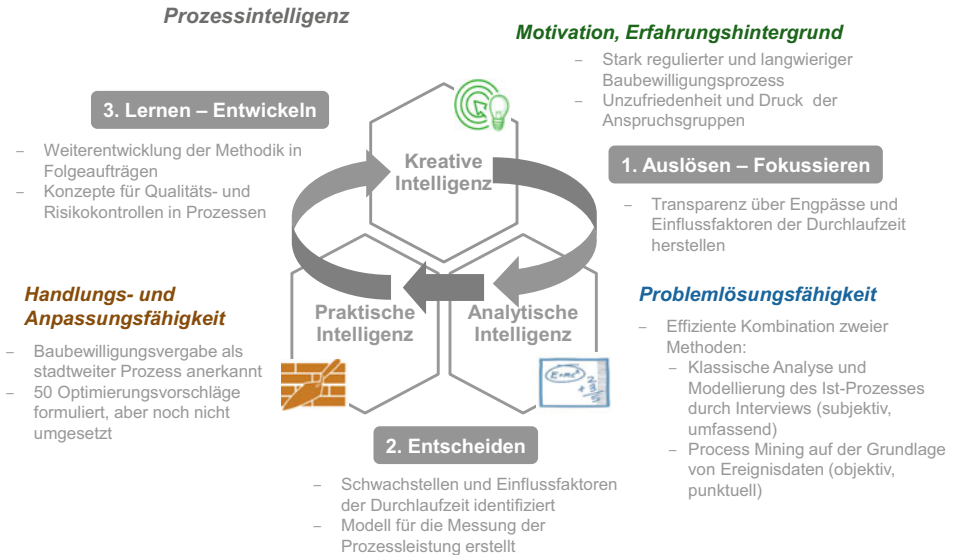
Prozessintelligenz

Motivation, Erfahrungshintergrund

– Stark regulierter und langwieriger Baubewilligungsprozess
– Unzufriedenheit und Druck der Anspruchsgruppen

3. Lernen – Entwickeln

– Weiterentwicklung der Methodik in Folgeaufträgen
– Konzepte für Qualitäts- und Risikokontrollen in Prozessen

Kreative Intelligenz

1. Auslösen – Fokussieren

– Transparenz über Engpässe und Einflussfaktoren der Durchlaufzeit herstellen

Handlungs- und Anpassungsfähigkeit

– Baubewilligungsvergabe als stadtweiter Prozess anerkannt
– 50 Optimierungsvorschläge formuliert, aber noch nicht umgesetzt

Praktische Intelligenz

Analytische Intelligenz

Problemlösungsfähigkeit

– Effiziente Kombination zweier Methoden:
– Klassische Analyse und Modellierung des Ist-Prozesses durch Interviews (subjektiv, umfassend)
– Process Mining auf der Grundlage von Ereignisdaten (objektiv, punktuell)

$E=mc^2$

2. Entscheiden

– Schwachstellen und Einflussfaktoren der Durchlaufzeit identifiziert
– Modell für die Messung der Prozessleistung erstellt